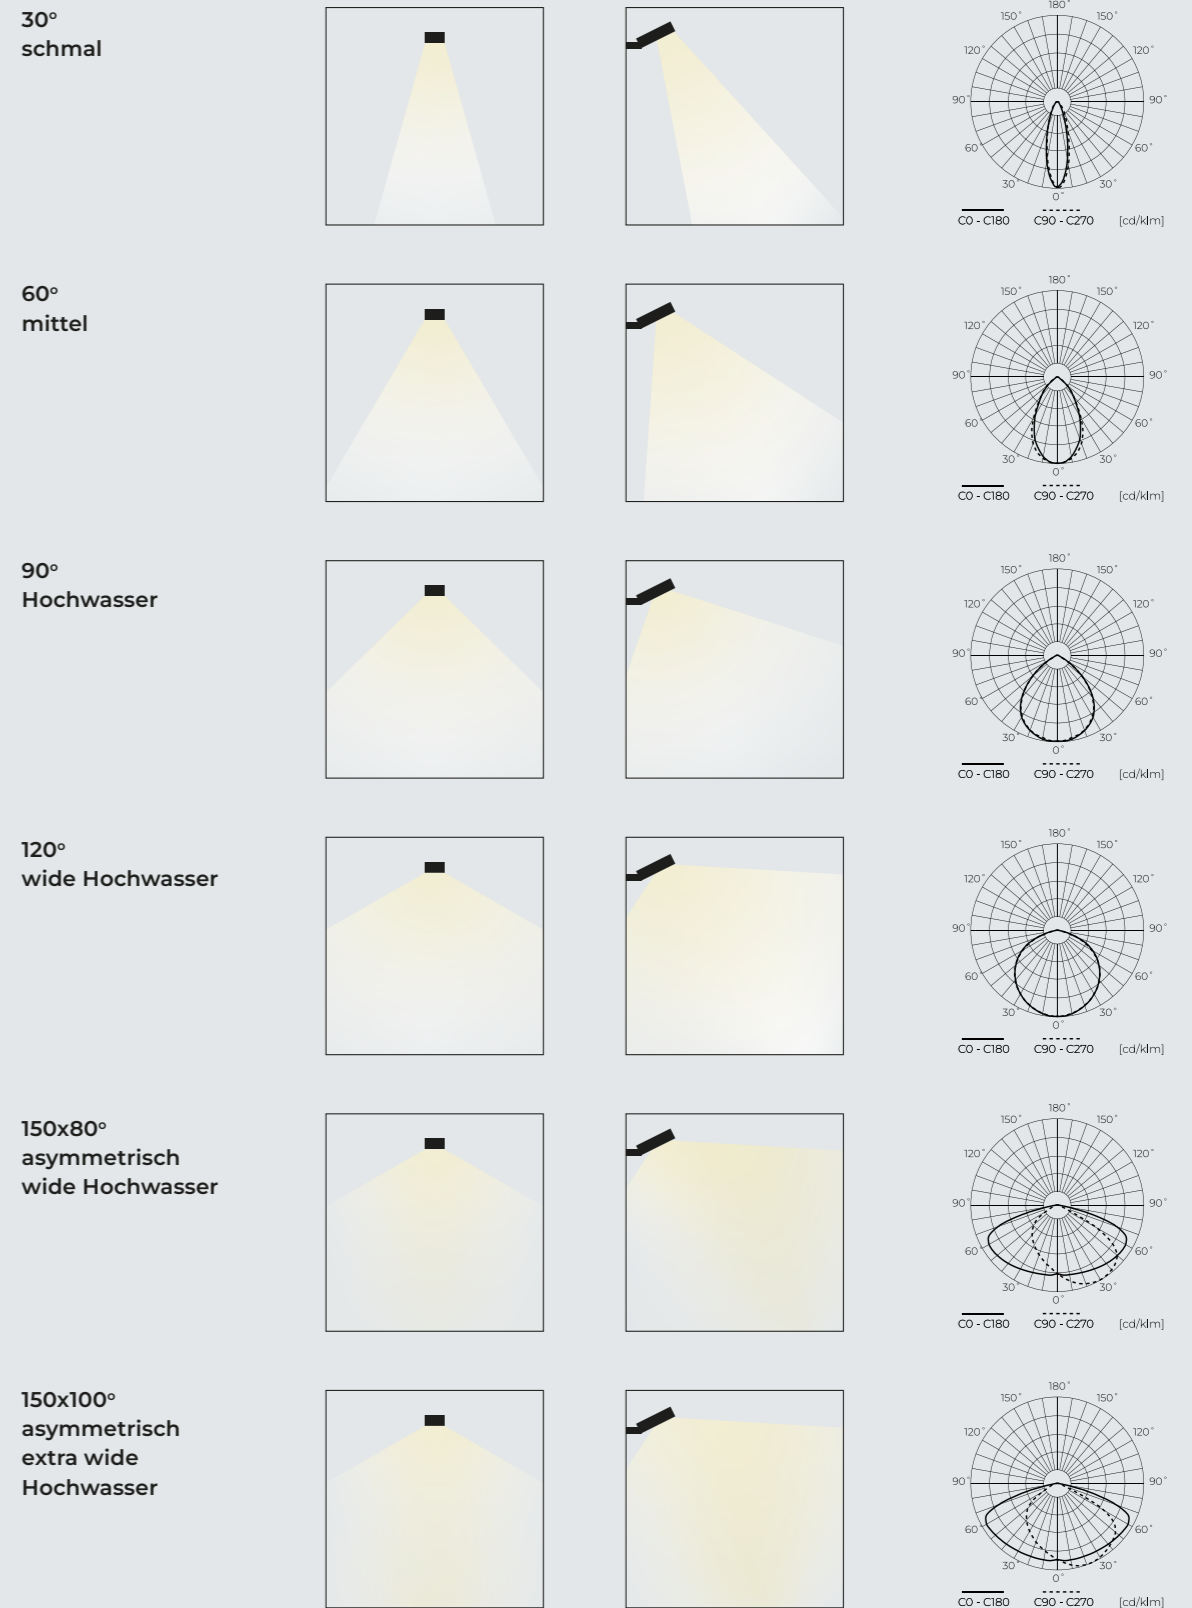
30°
schmal

180° 150° 150° 120° 120° 90° 90° 60 60° 30 30° 0°
C0 - C180 C90 - C270 [cd/klm]

60°
mittel

180° 150° 150° 120° 120° 90° 90° 60 60° 30 30° 0°
C0 - C180 C90 - C270 [cd/klm]

90°
Hochwasser

180° 150° 150° 120° 120° 90° 90° 60 60° 30 30° 0°
C0 - C180 C90 - C270 [cd/klm]

120°
wide Hochwasser

180° 150° 150° 120° 120° 90° 90° 60 60° 30 30° 0°
C0 - C180 C90 - C270 [cd/klm]

150x80°
asymmetrisch
wide Hochwasser

180° 150° 150° 120° 120° 90° 90° 60 60° 30 30° 0°
C0 - C180 C90 - C270 [cd/klm]

150x100°
asymmetrisch
extra wide
Hochwasser

180° 150° 150° 120° 120° 90° 90° 60 60° 30 30° 0°
C0 - C180 C90 - C270 [cd/klm]